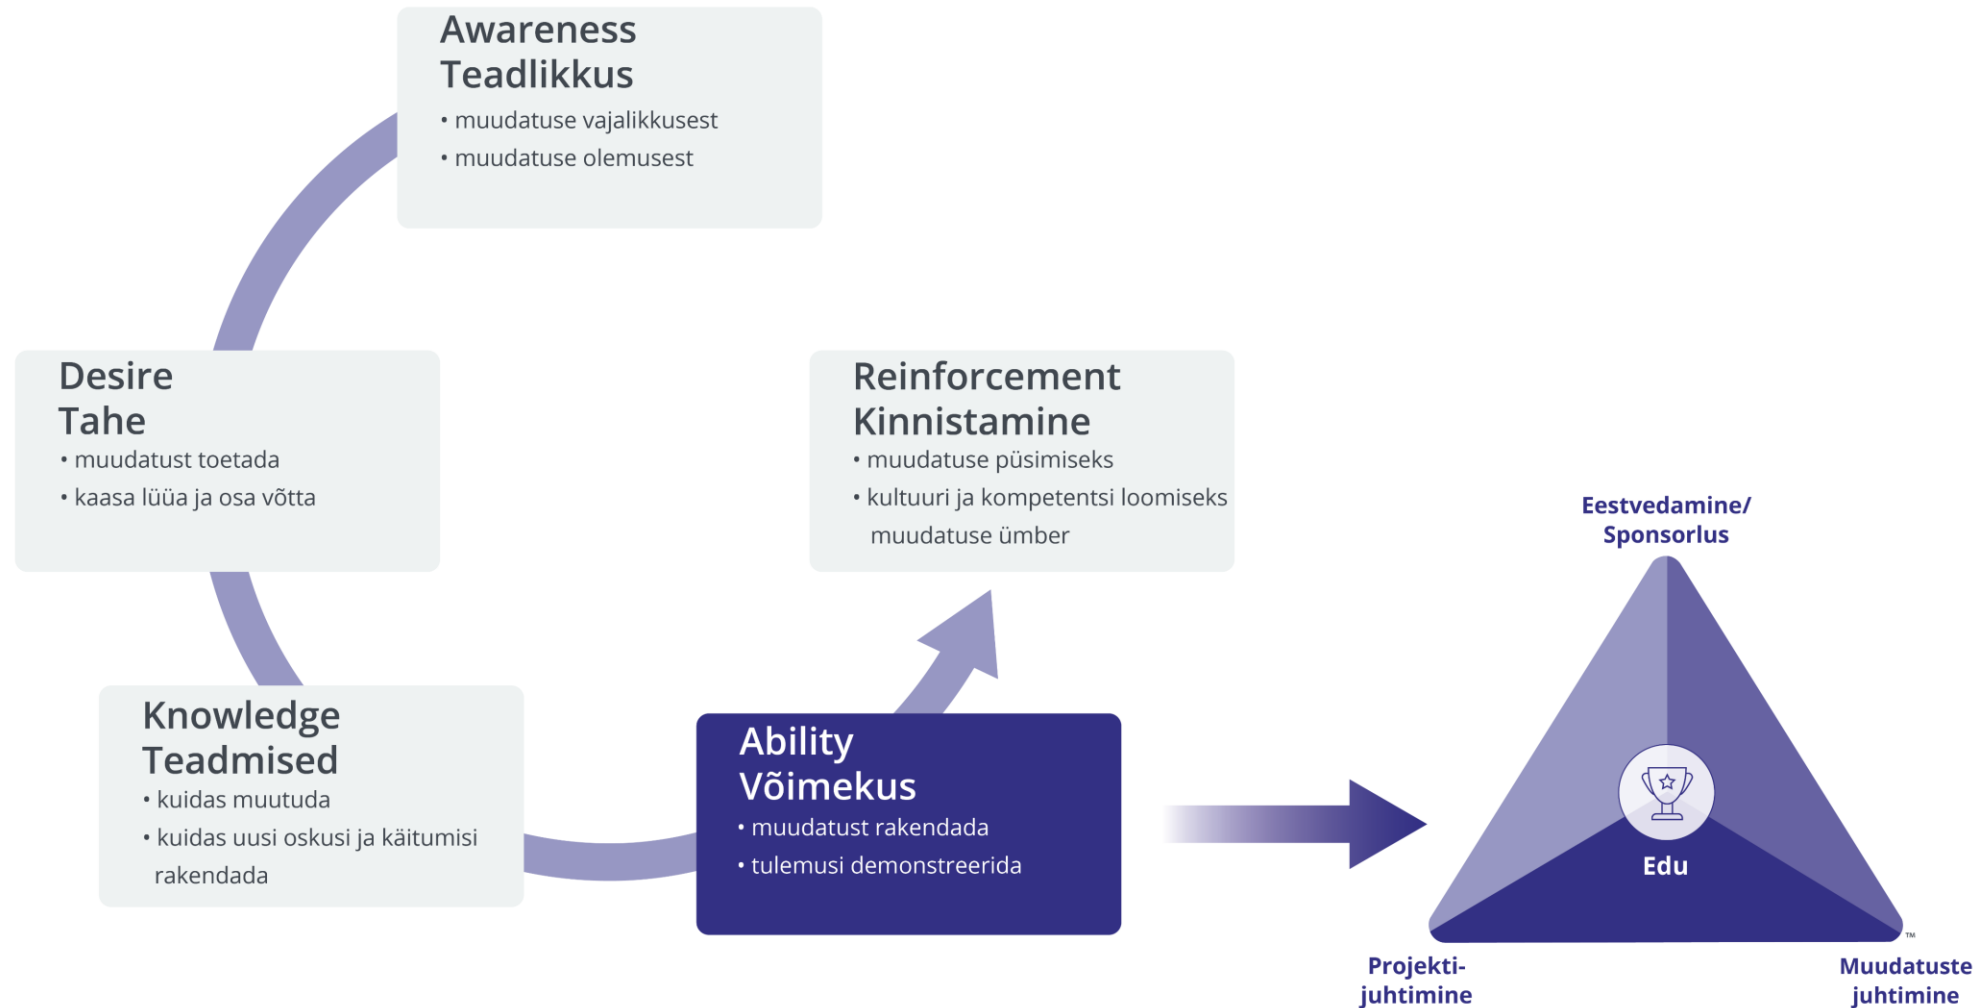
Awareness
Teadlikkus
• muudatuse vajalikkusest
• muudatuse olemusest

Desire
Tahe
• muudatust toetada
• kaasa lüüa ja osa võtta

Reinforcement
Kinnistamine
• muudatuse püsimiseks
• kultuuri ja kompetentsi loomiseks muudatuse ümber

Knowledge
Teadmised
• kuidas muutuda
• kuidas uusi oskusi ja käitumisi rakendada

Ability
Võimekus
• muudatust rakendada
• tulemusi demonstreerida

Eestvedamine/ Sponsorlus

Edu

™

Projekti-juhtimine

Muudatuste juhtimine